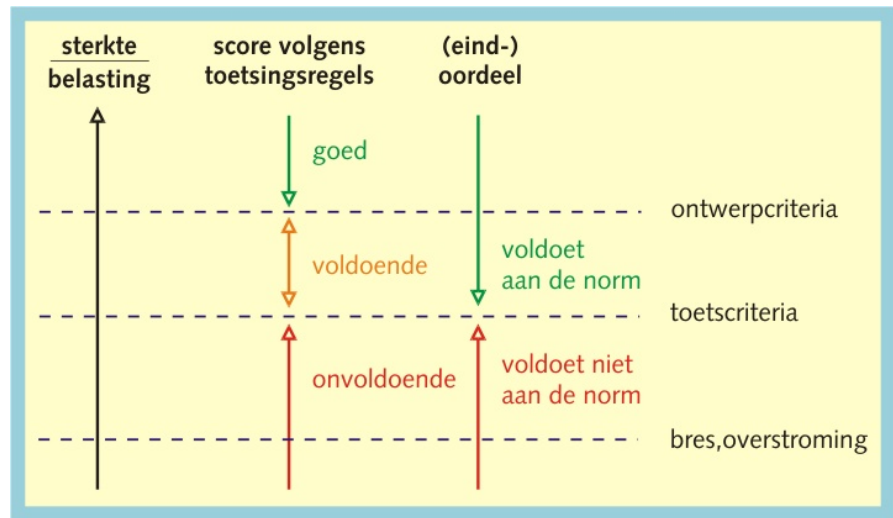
$\frac{\text{sterkte}}{\text{belasting}}$

score volgens toetsingsregels

(eind-) oordeel

goed

ontwerpcriteria

voldoende

voldoet aan de norm

toetscriteria

onvoldoende

voldoet niet aan de norm

bres,overstroming